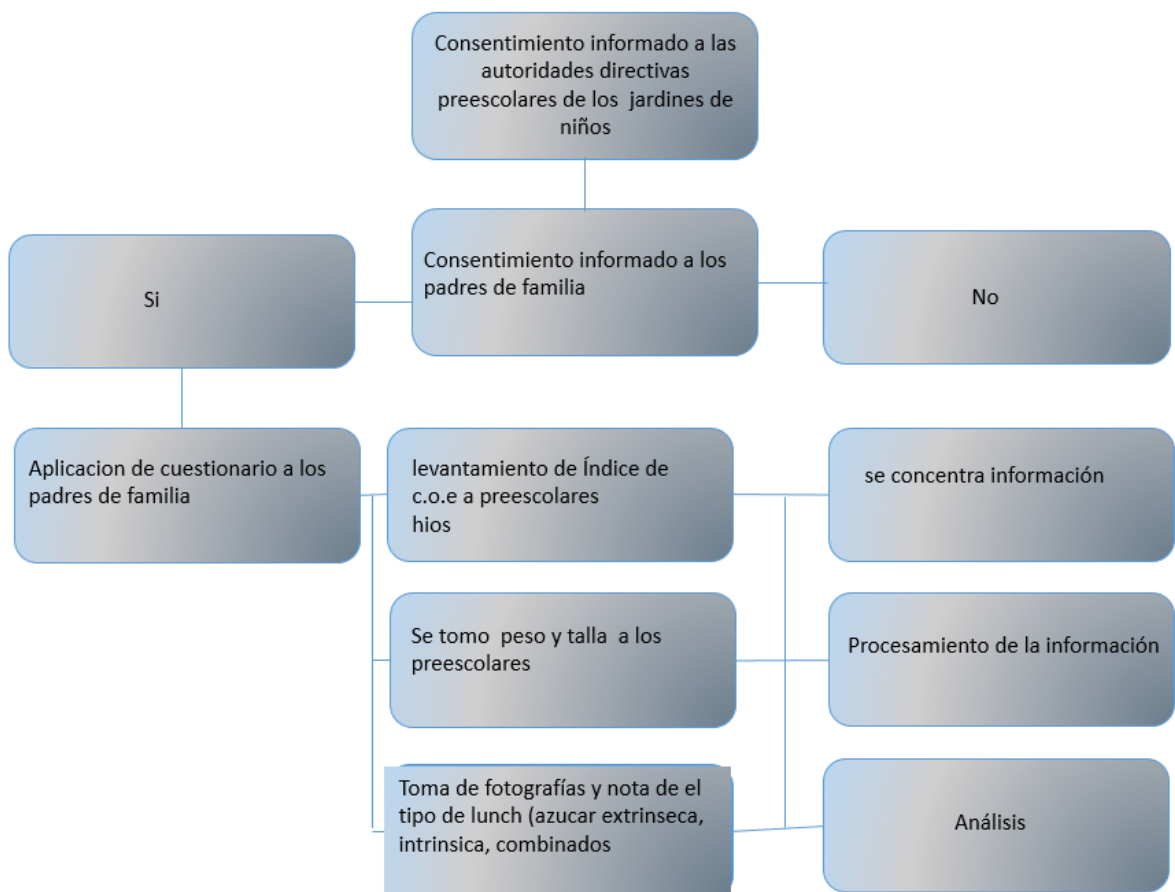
Consentimiento informado a las autoridades directivas preescolares de los jardines de niños

Si

Consentimiento informado a los padres de familia

No

Aplicacion de cuestionario a los padres de familia

levantamiento de Índice de c.o.e a preescolares hios

se concentra información

Se tomo peso y talla a los preescolares

Procesamiento de la información

Toma de fotografías y nota de el tipo de lunch (azucar extrinseca, intrinsica, combinados

Análisis